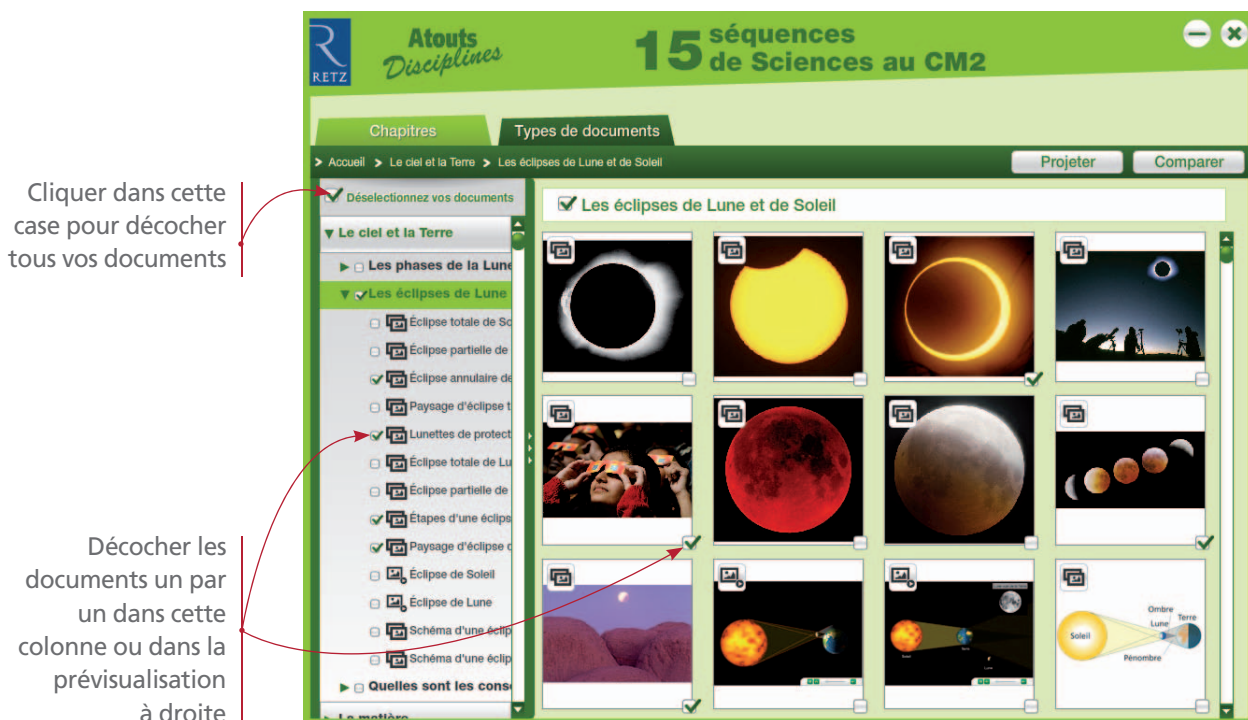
Cliquer dans cette case pour décocher tous vos documents

Décocher les documents un par un dans cette colonne ou dans la prévisualisation à droite

RETZ

Atouts Disciplines

15 séquences de Sciences au CM2

Chapitres

Types de documents

> Accueil > Le ciel et la Terre > Les éclipses de Lune et de Soleil

Projeter

Comparer

Déselectionnez vos documents

▼ Le ciel et la Terre

▶ Les phases de la Lune

▼ Les éclipses de Lune

Éclipse totale de So

Éclipse partielle de

Éclipse annulaire de

Paysage d'éclipse t

Lunettes de protect

Éclipse totale de Lu

Éclipse partielle de

Étapes d'une éclips

Paysage d'éclipse d

Éclipse de Soleil

Éclipse de Lune

Schéma d'une éclip

Schéma d'une éclip

▶ Quelles sont les cons

▶ La matière

Les éclipses de Lune et de Soleil

Ombre

Terre

Lune

Soleil

Pénombre